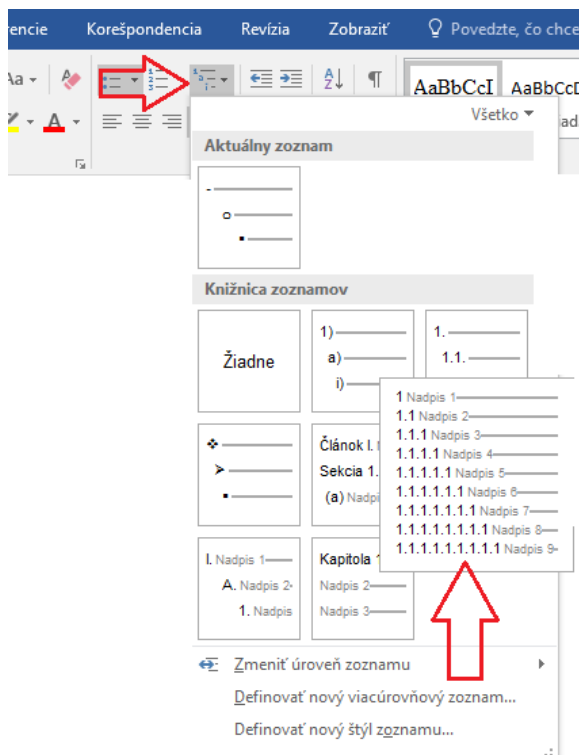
rencie Korešpondencia Revízia Zobraziť Povedzte, čo chce

Aa AaBbCcI AaBbCcD

Všetko

Aktuálny zoznam

Knižnica zoznamov

Žiadne

1)
a)
i)

1.
1.1.

Článok I.
Sekcia 1.
(a) Nadpis

I. Nadpis 1
A. Nadpis 2
1. Nadpis

Kapitola 1
Nadpis 2
Nadpis 3

1 Nadpis 1
1.1 Nadpis 2
1.1.1 Nadpis 3
1.1.1.1 Nadpis 4
1.1.1.1.1 Nadpis 5
1.1.1.1.1.1 Nadpis 6
1.1.1.1.1.1.1 Nadpis 7
1.1.1.1.1.1.1.1 Nadpis 8
1.1.1.1.1.1.1.1.1 Nadpis 9

Zmeniť úroveň zoznamu

Definovať nový viacúrovňový zoznam...

Definovať nový štýl zoznamu...